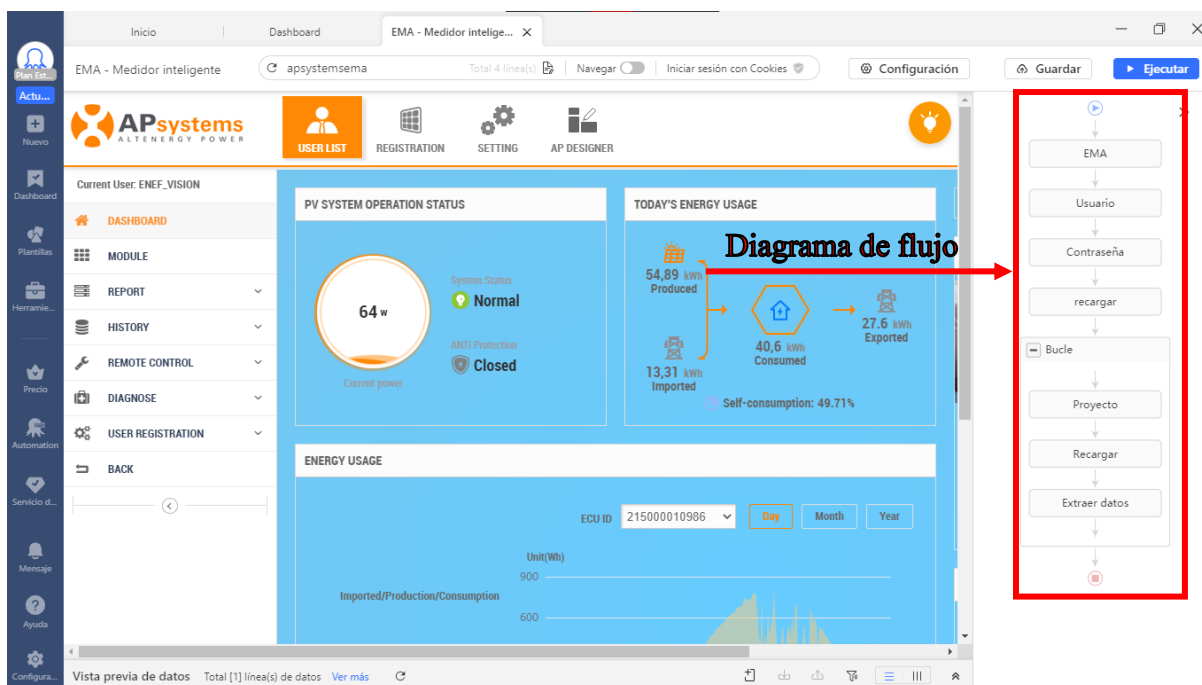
Plan Est...
Actu...
Nuevo
Dashboard
Plantillas
Herramie...
Precio
Automation
Servicio d...
Mensaje
Ayuda
Configura...

Inicio | Dashboard | EMA - Medidor intelige... ×

EMA - Medidor inteligente
apsystemsema
Total 4 línea(s)
Navegar
Iniciar sesión con Cookies
Configuración
Guardar
Ejecutar

APsystems
ALTENERGY POWER
USER LIST
REGISTRATION
SETTING
AP DESIGNER

Current User: ENEF_VISION
DASHBOARD
MODULE
REPORT
HISTORY
REMOTE CONTROL
DIAGNOSE
USER REGISTRATION
BACK

PV SYSTEM OPERATION STATUS
64 w
Current power
System Status
Normal
ANTI Protection
Closed

TODAY'S ENERGY USAGE
54,89 kWh
Produced
13,31 kWh
Imported
40,6 kWh
Consumed
27.6 kWh
Exported
Self-consumption: 49.71%

Diagrama de flujo

ENERGY USAGE
ECU ID 215000010986
Day
Month
Year
Unit(Wh)
900
600
Imported/Production/Consumption

EMA
Usuario
Contraseña
recargar
Bucle
Proyecto
Recargar
Extraer datos

Vista previa de datos Total [1] línea(s) de datos Ver más